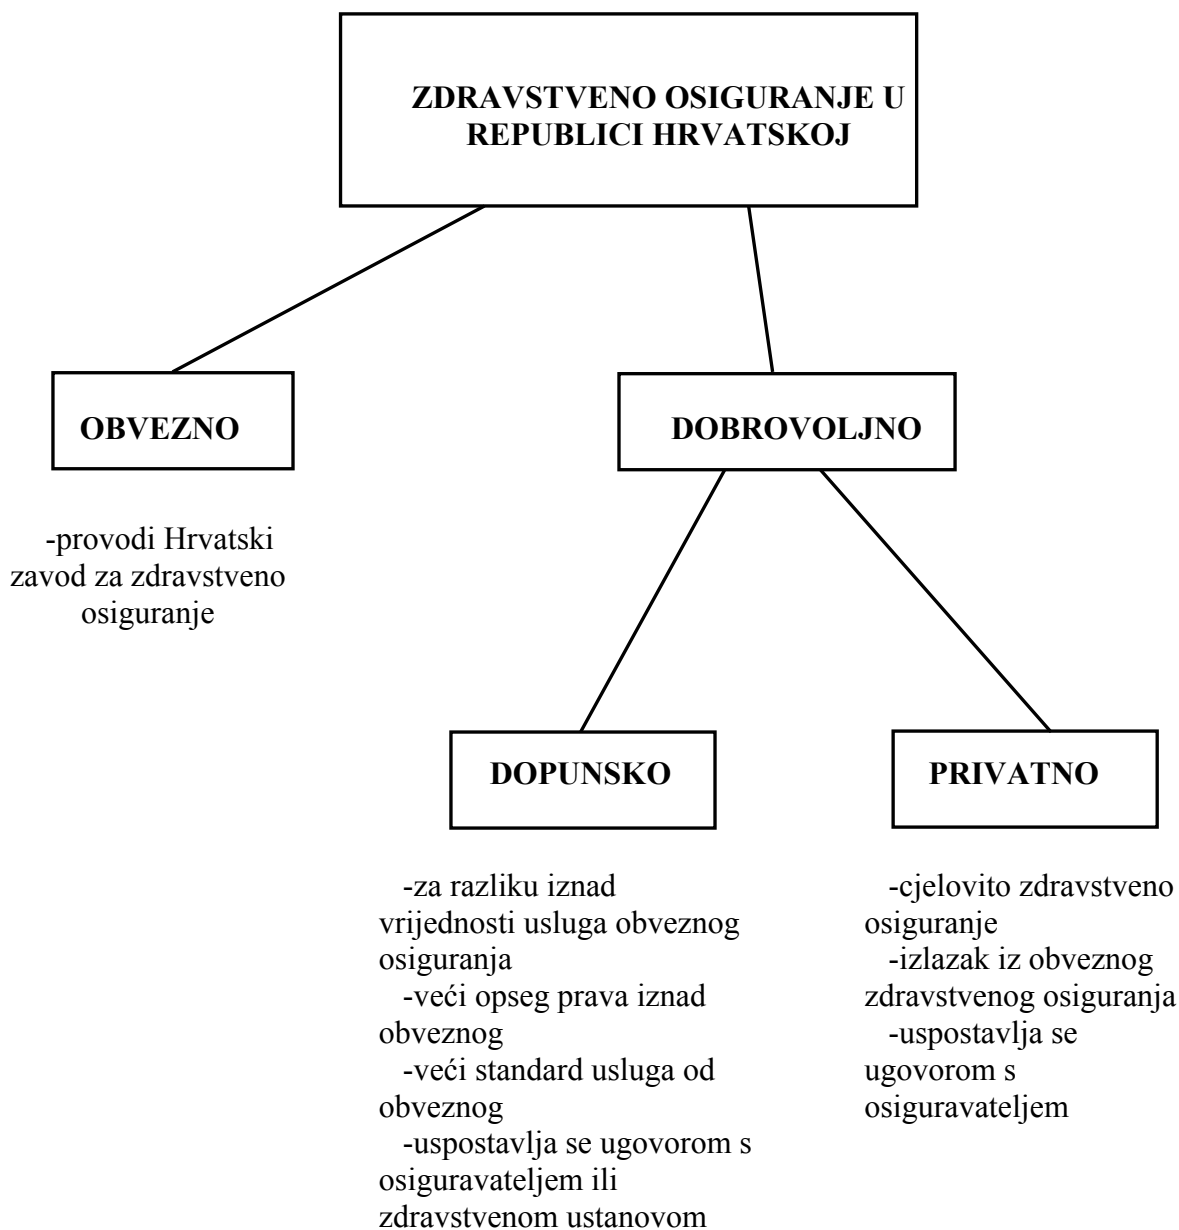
ZDRAVSTVENO OSIGURANJE U REPUBLICI HRVATSKOJ

OBVEZNO

-provodi Hrvatski zavod za zdravstveno osiguranje

DOBROVOLJNO

DOPUNSKO

-za razliku iznad vrijednosti usluga obveznog osiguranja
-veći opseg prava iznad obveznog
-veći standard usluga od obveznog
-uspostavlja se ugovorom s osiguravateljem ili zdravstvenom ustanovom

PRIVATNO

-cjelovito zdravstveno osiguranje
-izlazak iz obveznog zdravstvenog osiguranja
-uspostavlja se ugovorom s osiguravateljem